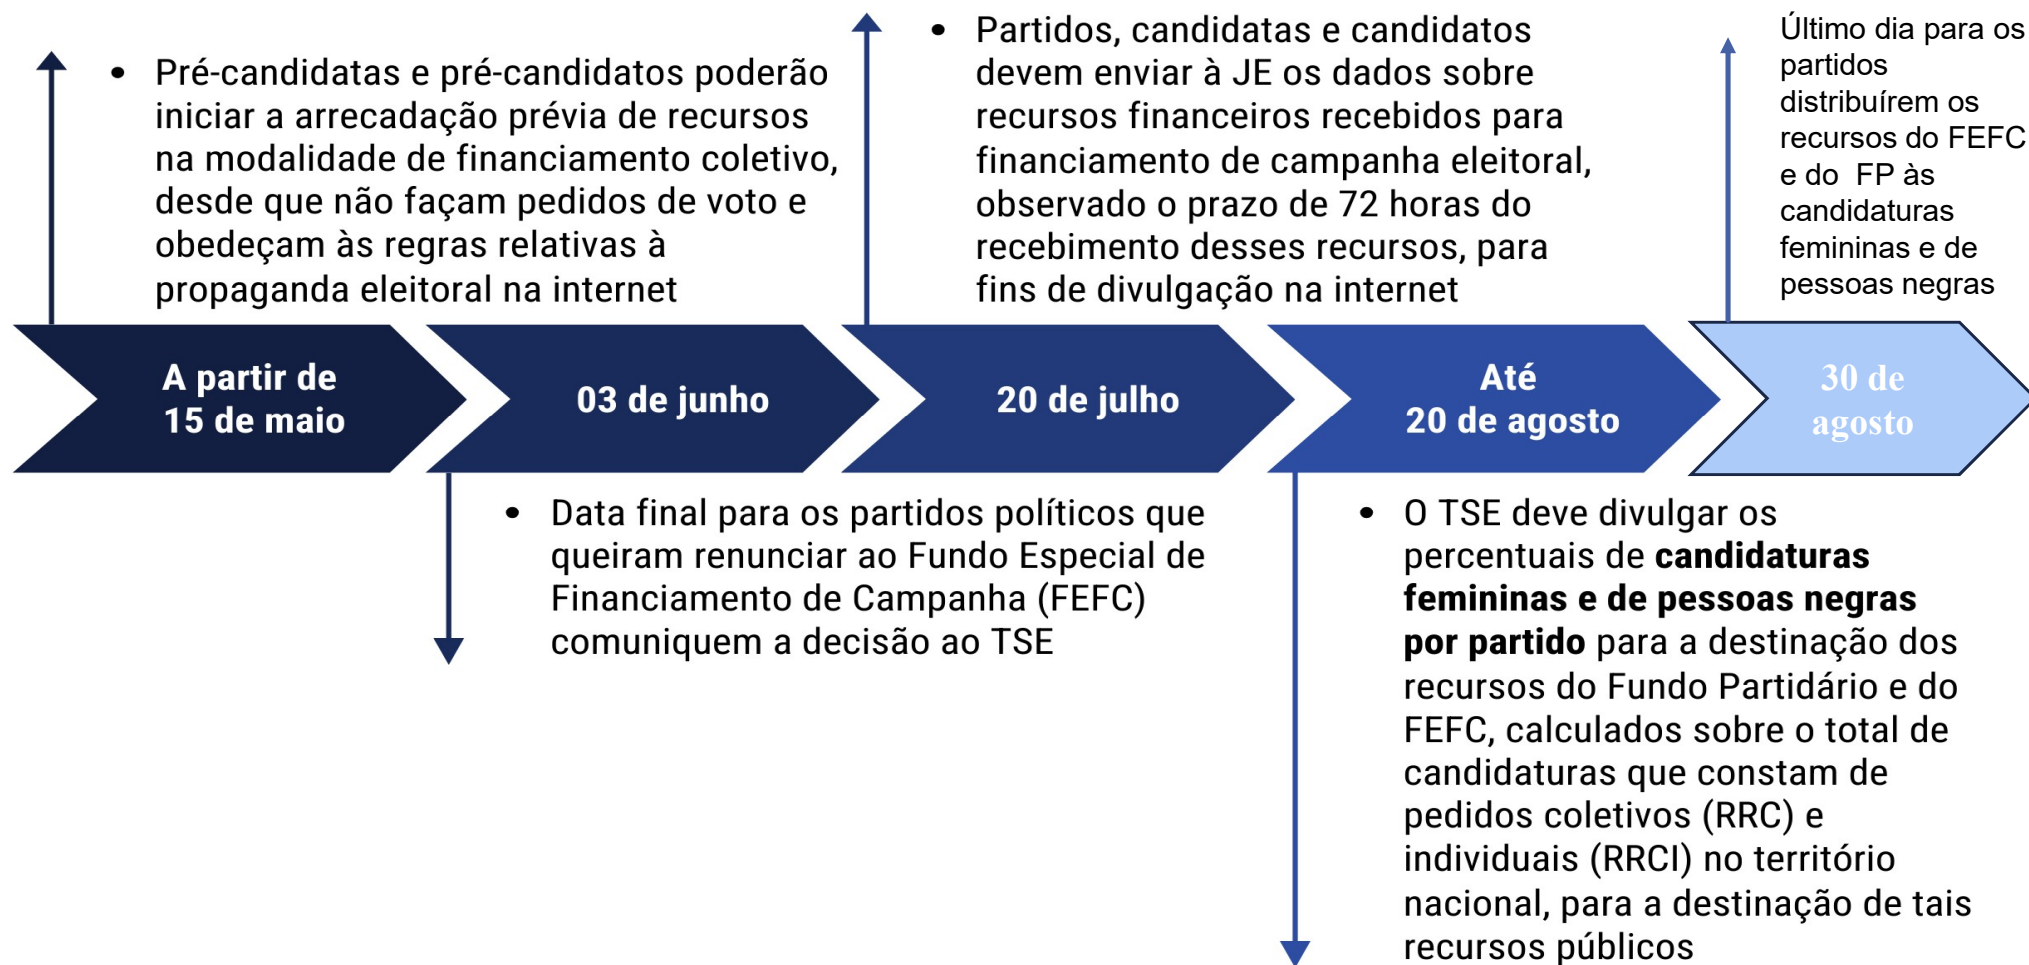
• Pré-candidatas e pré-candidatos poderão iniciar a arrecadação prévia de recursos na modalidade de financiamento coletivo, desde que não façam pedidos de voto e obedeçam às regras relativas à propaganda eleitoral na internet

• Partidos, candidatas e candidatos devem enviar à JE os dados sobre recursos financeiros recebidos para financiamento de campanha eleitoral, observado o prazo de 72 horas do recebimento desses recursos, para fins de divulgação na internet

Último dia para os partidos distribuírem os recursos do FEFC e do FP às candidaturas femininas e de pessoas negras

A partir de 15 de maio

03 de junho

20 de julho

Até 20 de agosto

30 de agosto

• Data final para os partidos políticos que queiram renunciar ao Fundo Especial de Financiamento de Campanha (FEFC) comuniquem a decisão ao TSE

• O TSE deve divulgar os percentuais de **candidaturas femininas e de pessoas negras por partido** para a destinação dos recursos do Fundo Partidário e do FEFC, calculados sobre o total de candidaturas que constam de pedidos coletivos (RRC) e individuais (RRCI) no território nacional, para a destinação de tais recursos públicos